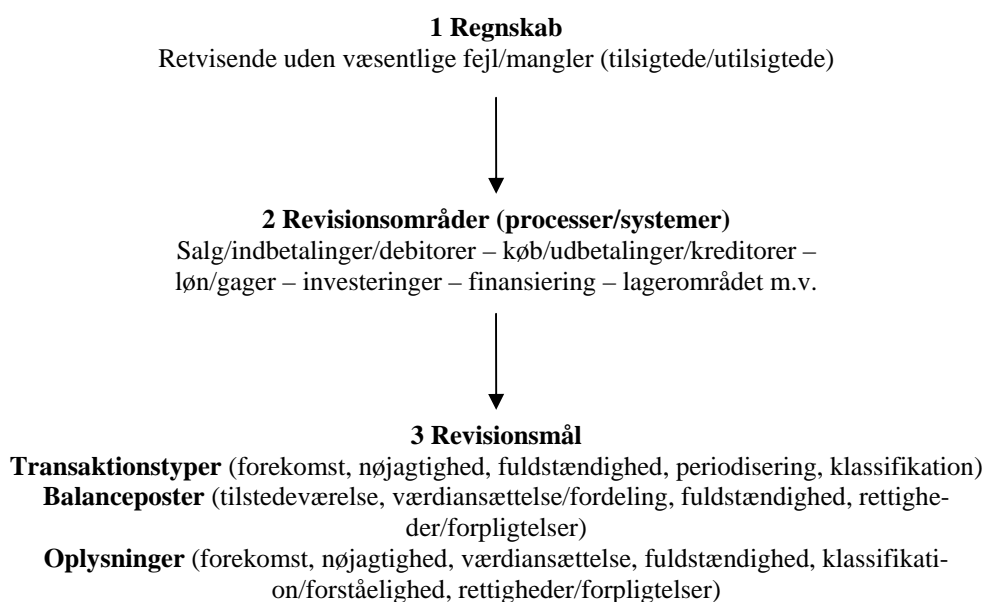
**1 Regnskab**
Retvisende uden væsentlige fejl/mangler (tilsigtede/utilsigtede)

**2 Revisionsområder (processer/systemer)**
Salg/indbetalinger/debitorer – køb/udbetalinger/kreditorer – løn/gager – investeringer – finansiering – lagerområdet m.v.

**3 Revisionsmål**
**Transaktionstyper** (forekomst, nøjagtighed, fuldstændighed, periodisering, klassifikation)
**Balanceposter** (tilstedeværelse, værdiansættelse/fordeling, fuldstændighed, rettigheder/forpligtelser)
**Oplysninger** (forekomst, nøjagtighed, værdiansættelse, fuldstændighed, klassifikation/forståelighed, rettigheder/forpligtelser)